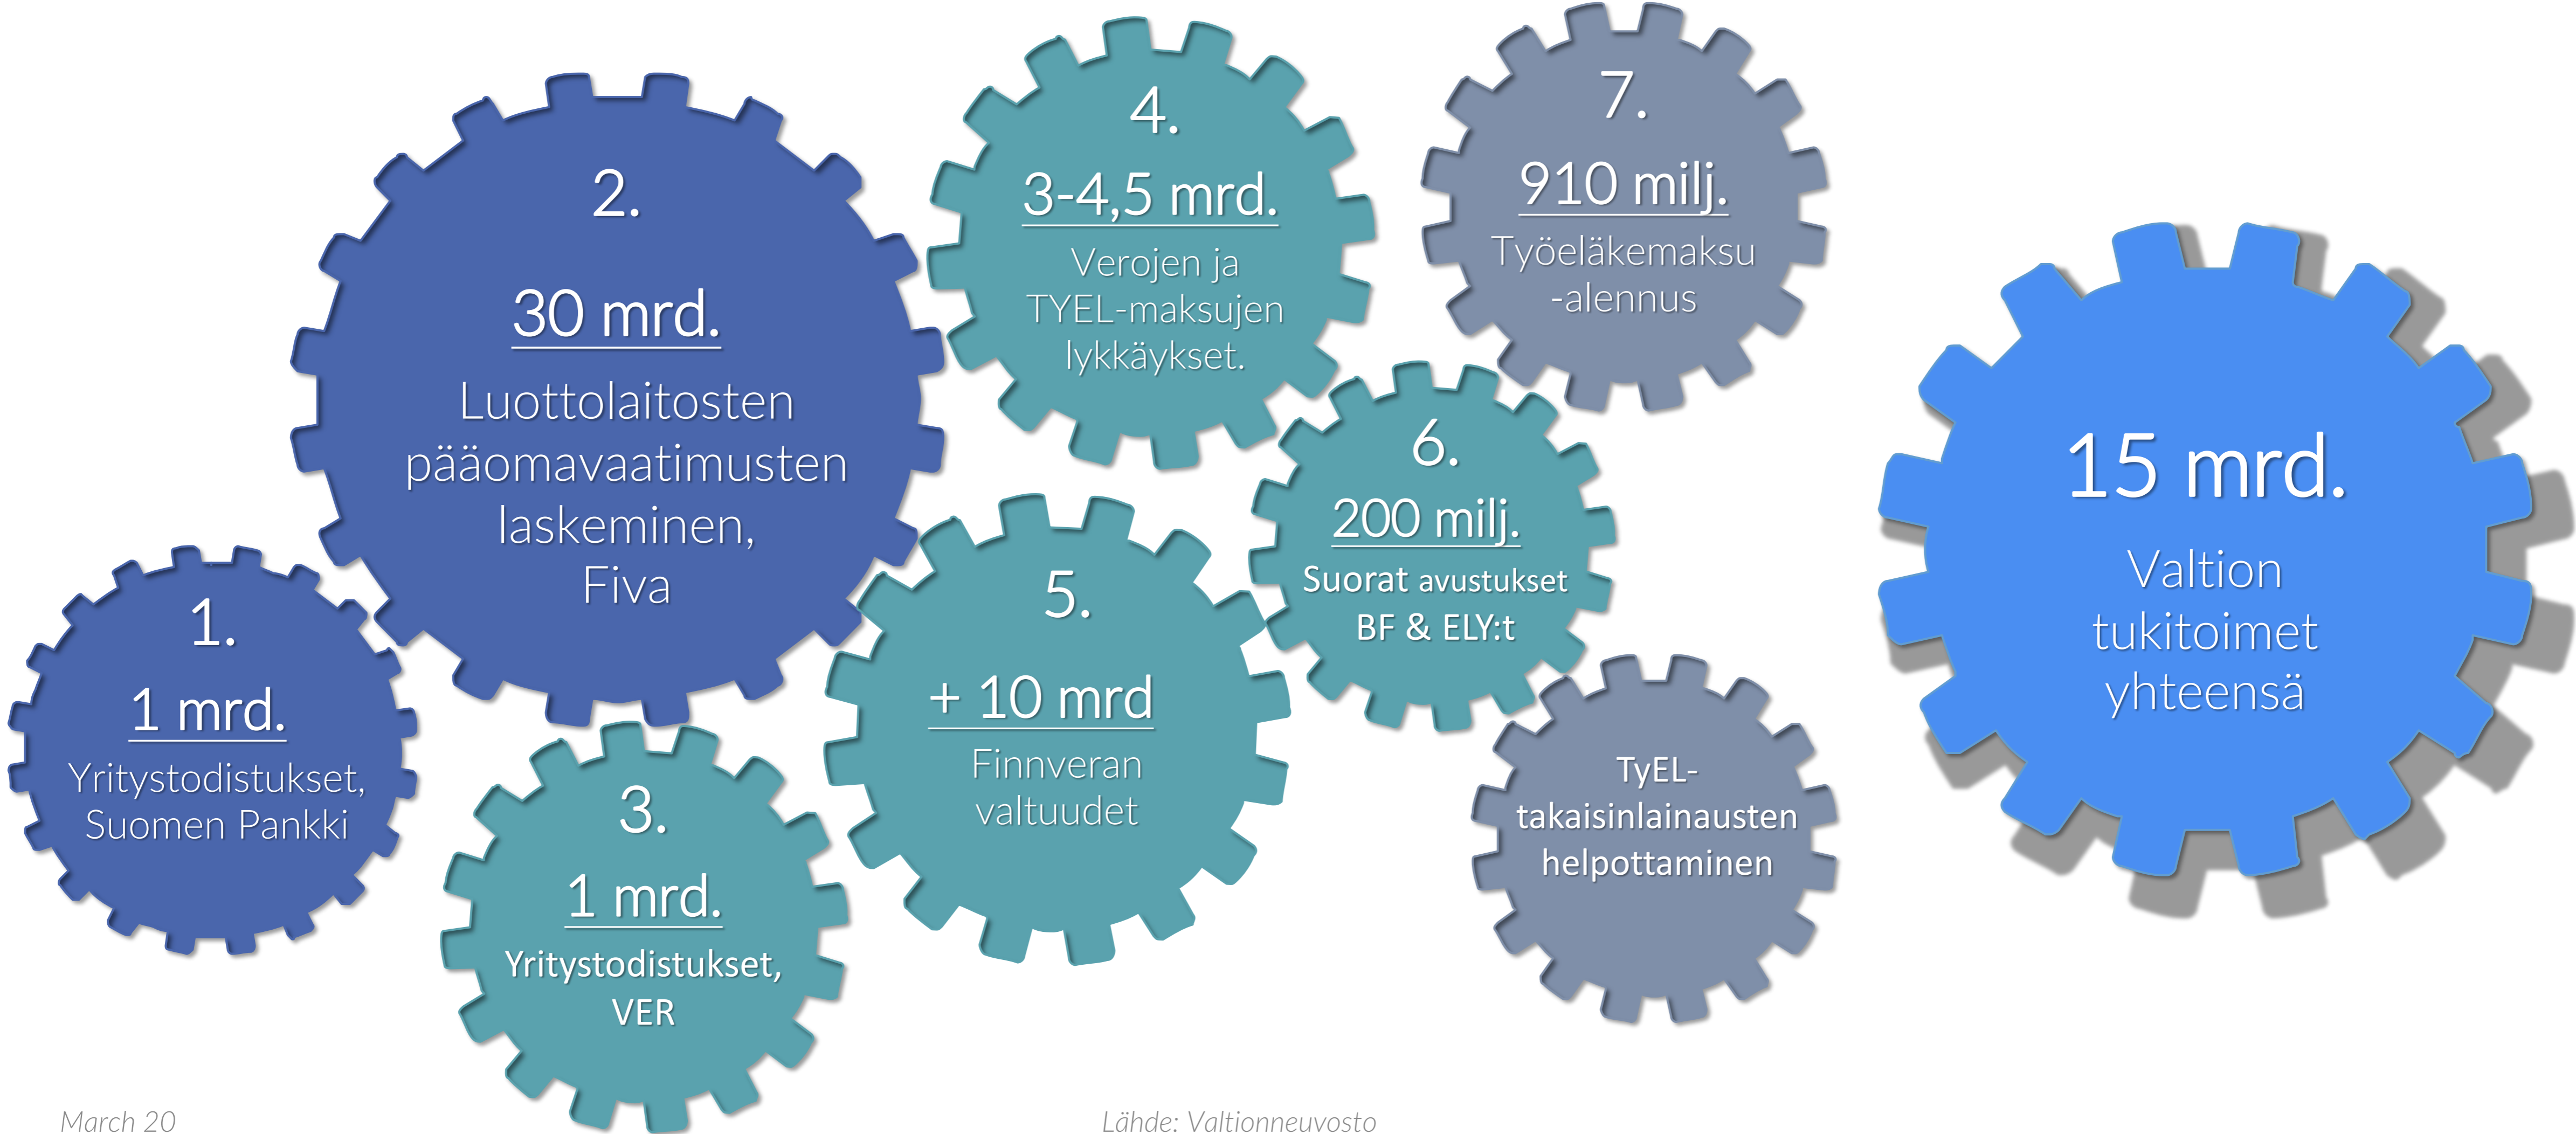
2.
30 mrd.
Luottolaitosten pääomavaatimusten laskeminen, Fiva

4.
3-4,5 mrd.
Verojen ja TYEL-maksujen lykkäykset.

7.
910 milj.
Työeläkemaksu -alennus

15 mrd.
Valtion tukitoimet yhteensä

1.
1 mrd.
Yritystodistukset, Suomen Pankki

5.
+ 10 mrd
Finnveran valtuudet

6.
200 milj.
Suorat avustukset BF & ELY:t

3.
1 mrd.
Yritystodistukset, VER

TyEL-takaisinlainausten helpottaminen

March 20

Lähde: Valtionneuvosto